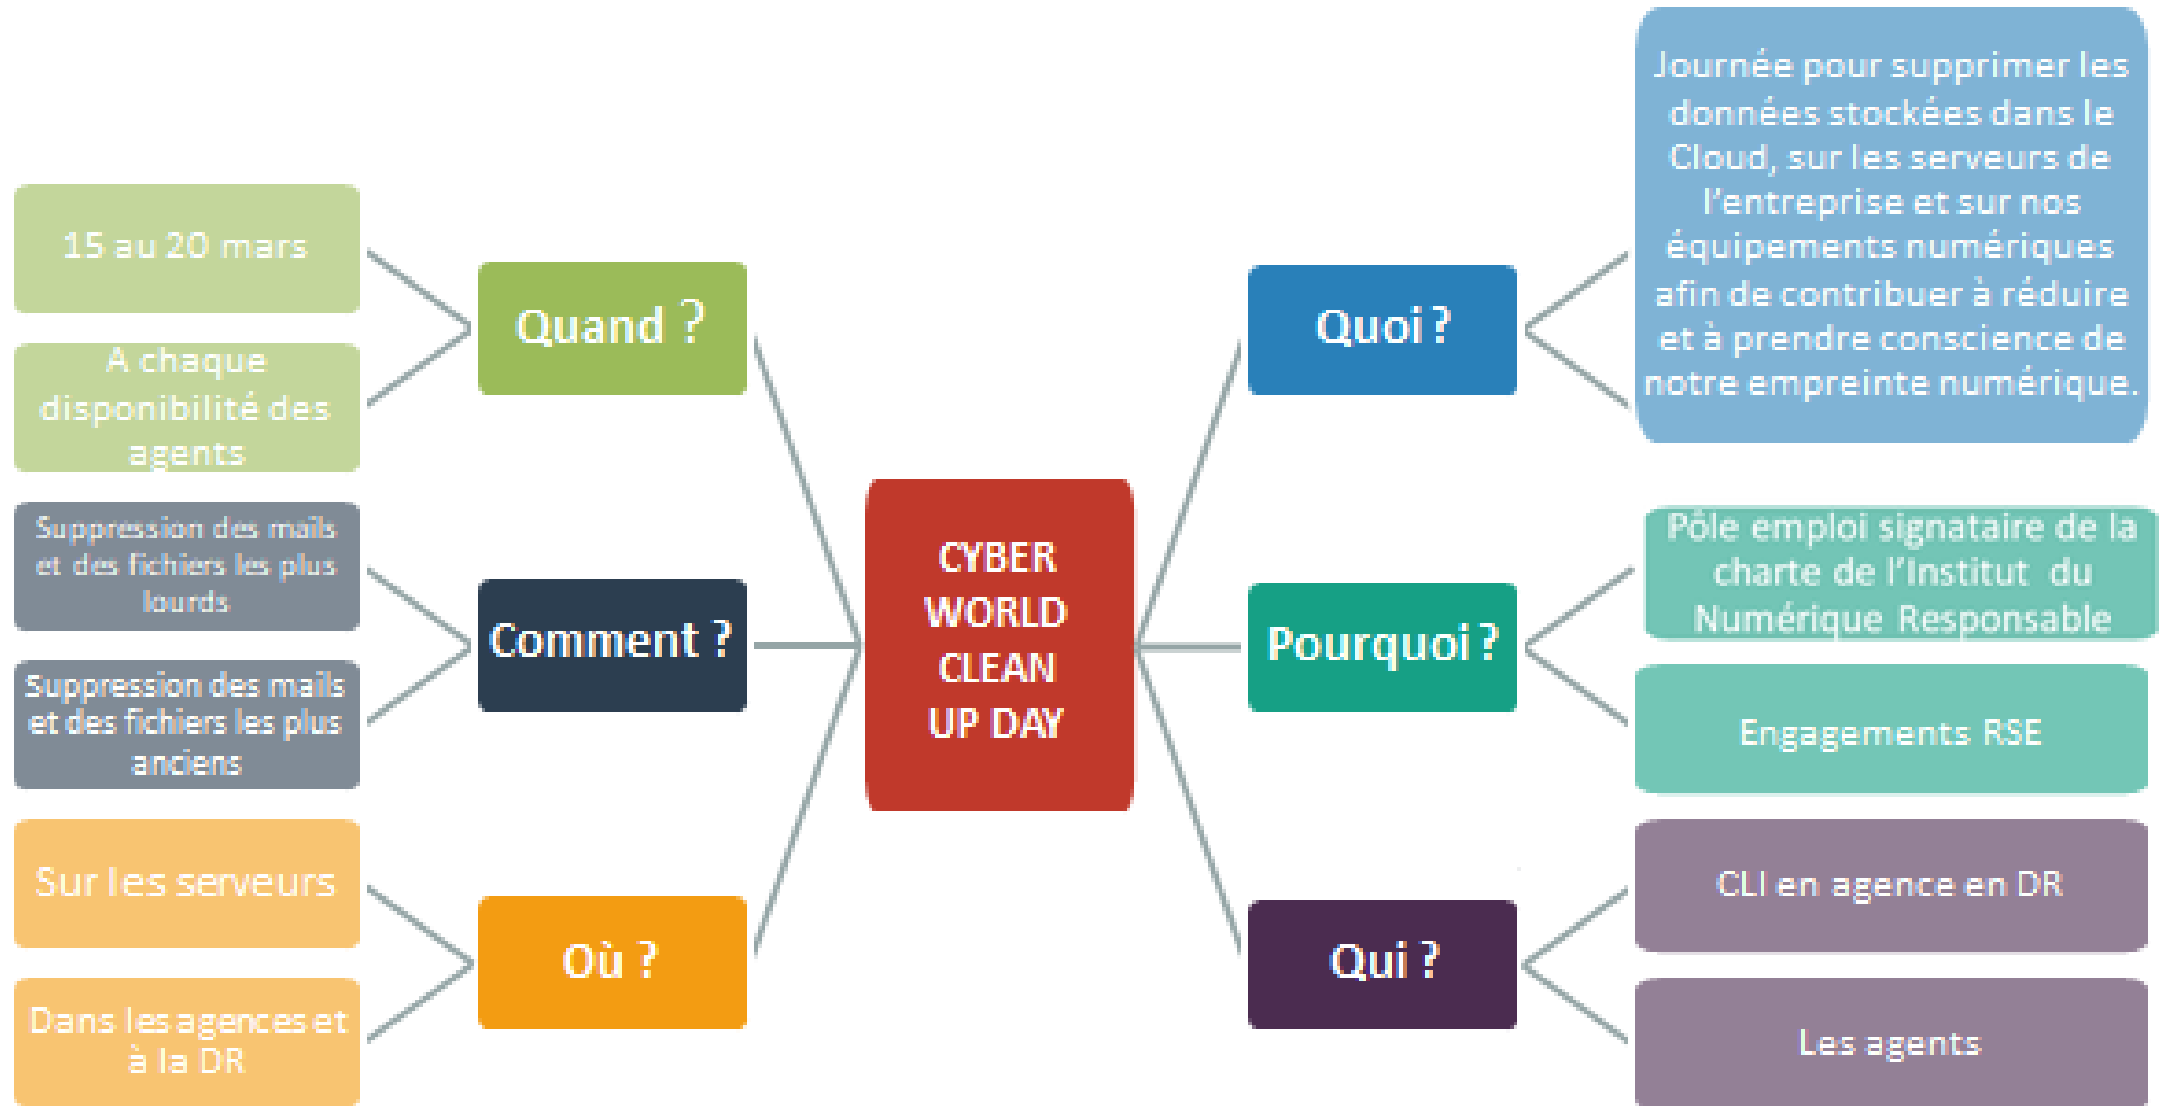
CYBER WORLD CLEAN UP DAY

Quand ?

15 au 20 mars

A chaque disponibilité des agents

Comment ?

Suppression des mails et des fichiers les plus lourds

Suppression des mails et des fichiers les plus anciens

Où ?

Sur les serveurs

Dans les agences et à la DR

Quoi ?

Journée pour supprimer les données stockées dans le Cloud, sur les serveurs de l'entreprise et sur nos équipements numériques afin de contribuer à réduire et à prendre conscience de notre empreinte numérique.

Pourquoi ?

Pôle emploi signataire de la charte de l'Institut du Numérique Responsable

Engagements RSE

Qui ?

CLI en agence en DR

Les agents